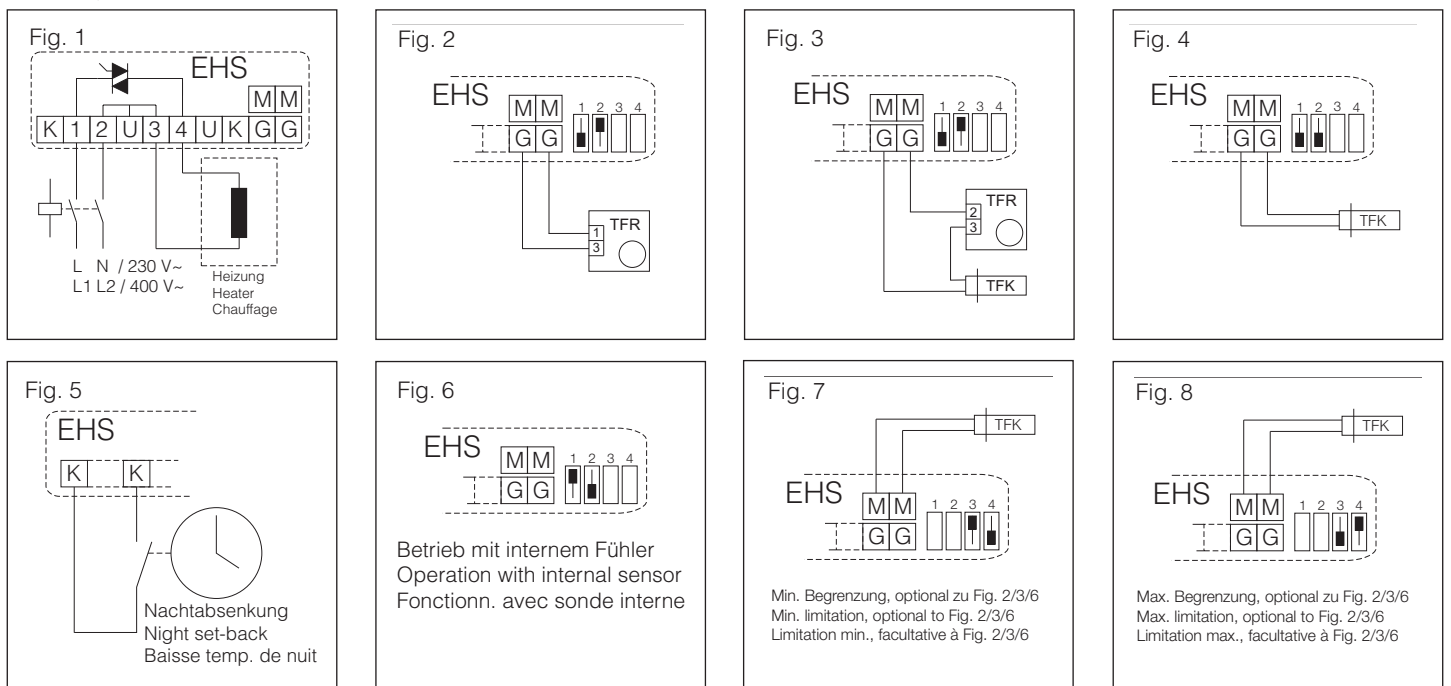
Fig. 1

EHS

M M

K 1 2 U 3 4 U K G G

L N / 230 V~
L1 L2 / 400 V~

Heizung
Heater
Chauffage

Fig. 2

EHS

M M
G G

1 2 3 4

TFR
1
3

Fig. 3

EHS

M M
G G

1 2 3 4

TFR
2
3

TFK

Fig. 4

EHS

M M
G G

1 2 3 4

TFK

Fig. 5

EHS

K K

Nachtabsenkung
Night set-back
Baisse temp. de nuit

Fig. 6

EHS

M M
G G

1 2 3 4

Betrieb mit internem Fühler
Operation with internal sensor
Fonctionn. avec sonde interne

Fig. 7

TFK

EHS

M M
G G

1 2 3 4

Min. Begrenzung, optional zu Fig. 2/3/6
Min. limitation, optional to Fig. 2/3/6
Limitation min., facultative à Fig. 2/3/6

Fig. 8

TFK

EHS

M M
G G

1 2 3 4

Max. Begrenzung, optional zu Fig. 2/3/6
Max. limitation, optional to Fig. 2/3/6
Limitation max., facultative à Fig. 2/3/6